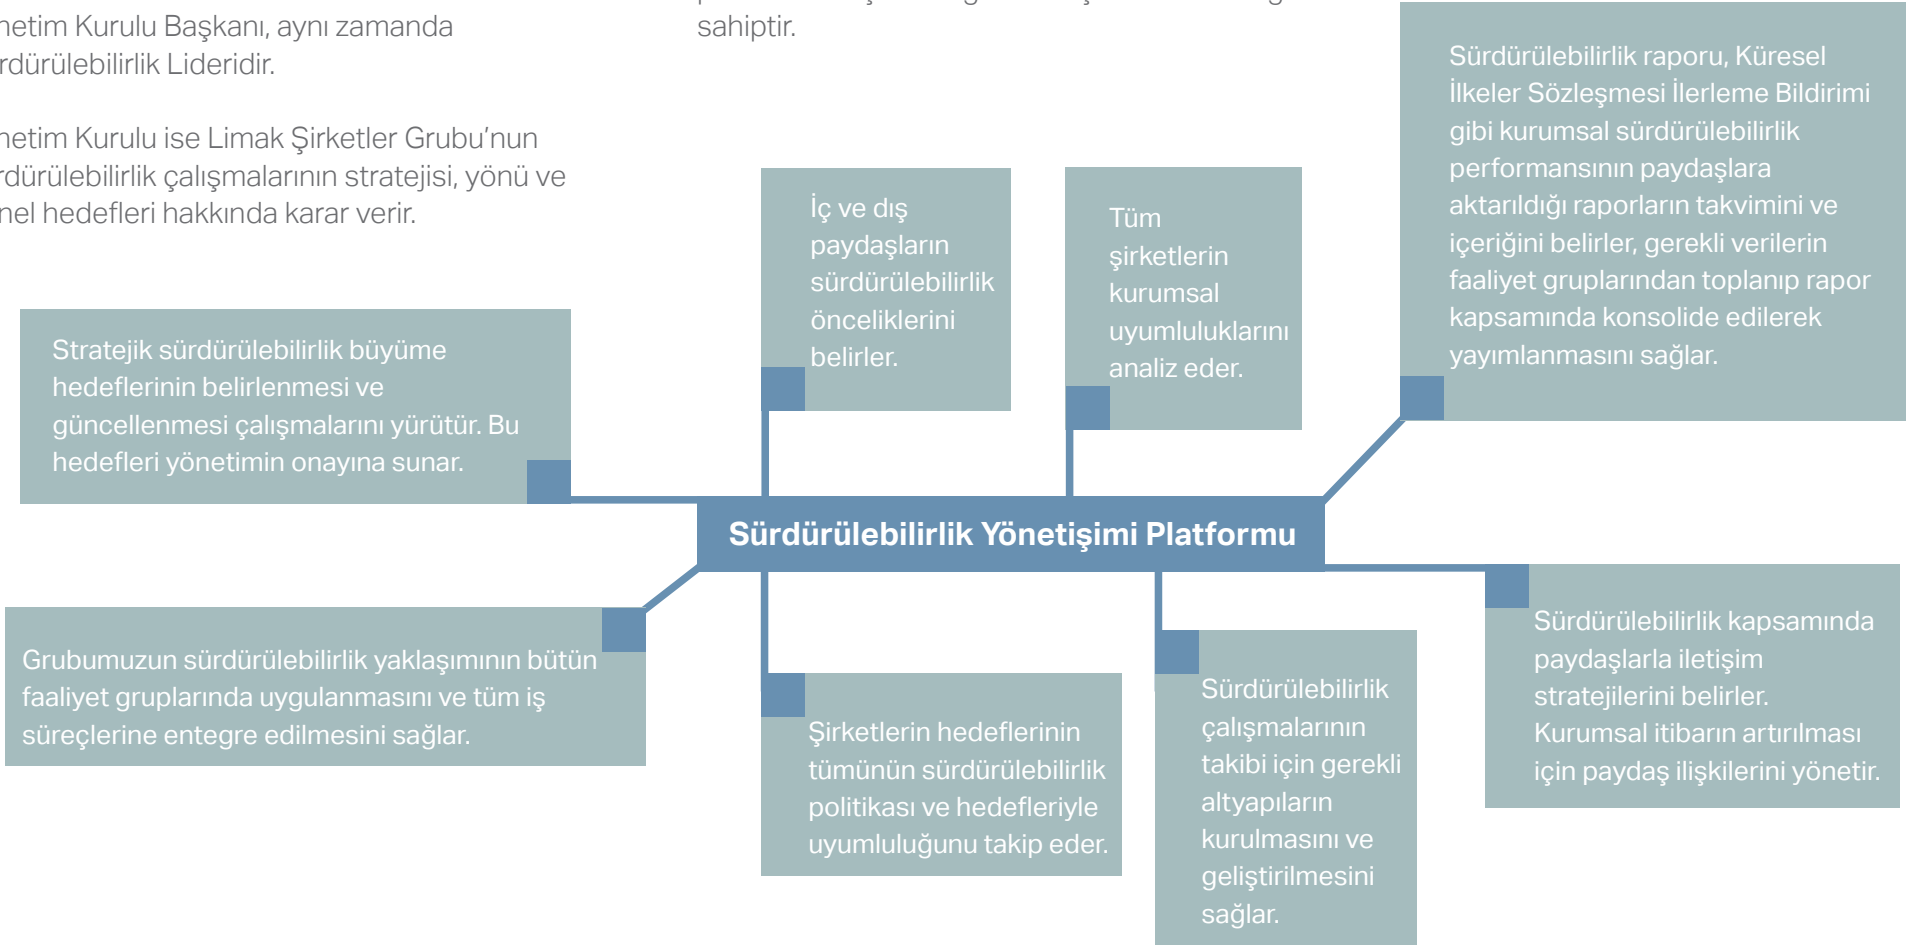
netim Kurulu Başkanı, aynı zamanda rdürülebilirlik Lideridir.

netim Kurulu ise Limak Şirketler Grubu'nun rdürülebilirlik çalışmalarının stratejisi, yönü ve nel hedefleri hakkında karar verir.

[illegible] sahiptir.

Sürdürülebilirlik raporu, Küresel İlkeler Sözleşmesi İlerleme Bildirimi gibi kurumsal sürdürülebilirlik performansının paydaşlara aktarıldığı raporların takvimini ve içeriğini belirler, gerekli verilerin faaliyet gruplarından toplanıp rapor kapsamında konsolide edilerek yayımlanmasını sağlar.

İç ve dış paydaşların sürdürülebilirlik önceliklerini belirler.

Tüm şirketlerin kurumsal uyumluluklarını analiz eder.

Stratejik sürdürülebilirlik büyüme hedeflerinin belirlenmesi ve güncellenmesi çalışmalarını yürütür. Bu hedefleri yönetimin onayına sunar.

Sürdürülebilirlik Yönetişimi Platformu

Grubumuzun sürdürülebilirlik yaklaşımının bütün faaliyet gruplarında uygulanmasını ve tüm iş süreçlerine entegre edilmesini sağlar.

Şirketlerin hedeflerinin tümünün sürdürülebilirlik politikası ve hedefleriyle uyumluluğunu takip eder.

Sürdürülebilirlik çalışmalarının takibi için gerekli altyapıların kurulmasını ve geliştirilmesini sağlar.

Sürdürülebilirlik kapsamında paydaşlarla iletişim stratejilerini belirler. Kurumsal itibarın artırılması için paydaş ilişkilerini yönetir.